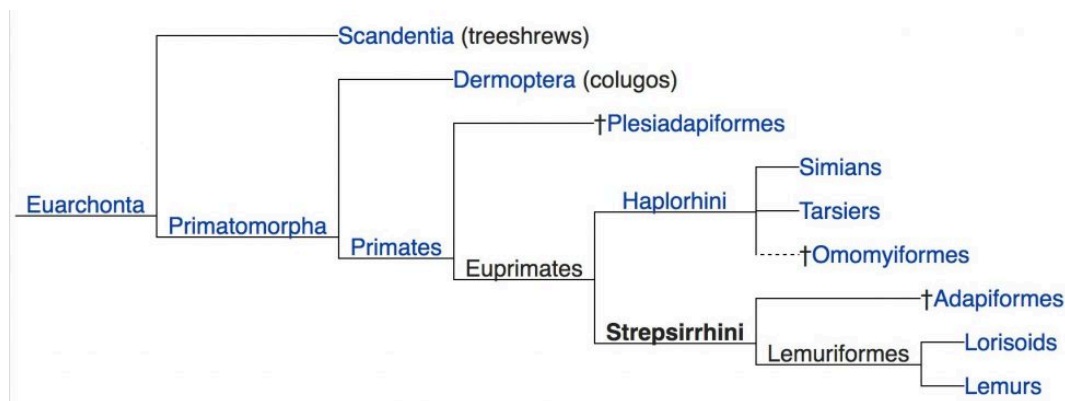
Scandentia (treeshrews)
Dermoptera (colugos)
†Plesiadapiformes
Simians
Euarchonta
Primatomorpha
Haplorhini
Tarsiers
Primates
†Omomyiformes
Euprimates
†Adapiformes
Strepsirrhini
Lemuriformes
Lorisoids
Lemurs